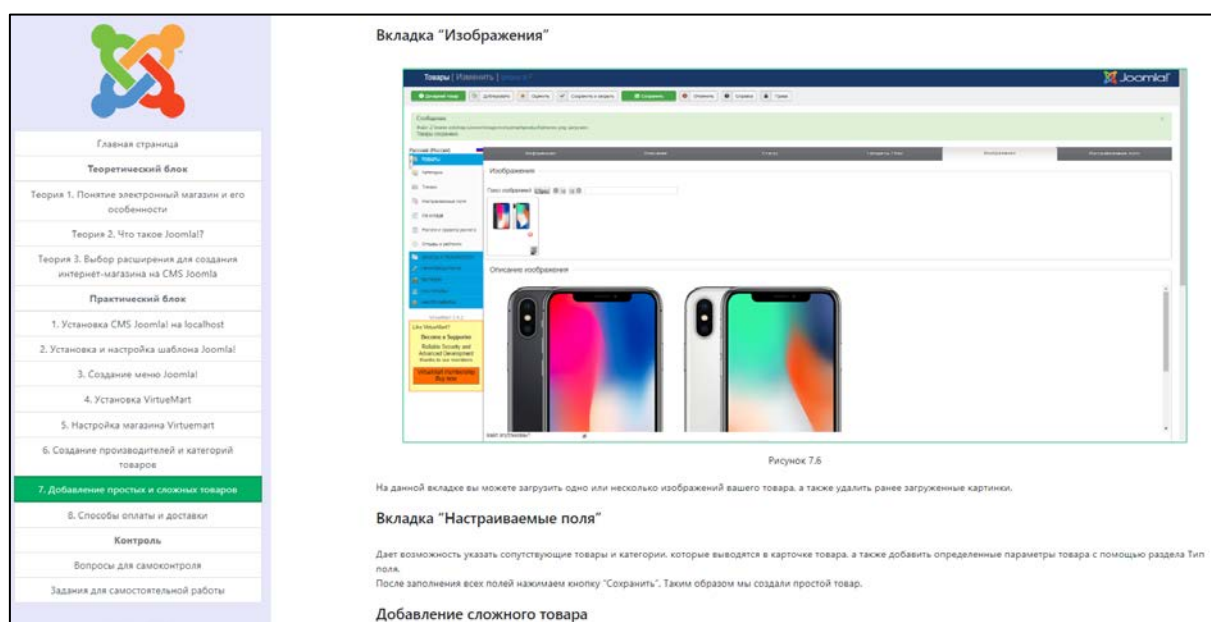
Главная страница

Теоретический блок

Теория 1. Понятие электронный магазин и его особенности

Теория 2. Что такое Joomla!?

Теория 3. Выбор расширения для создания интернет-магазина на CMS Joomla

Практический блок

1. Установка CMS Joomla! на localhost

2. Установка и настройка шаблона Joomla!

3. Создание меню Joomla!

4. Установка VirtueMart

5. Настройка магазина Virtuemart

6. Создание производителей и категорий товаров

7. Добавление простых и сложных товаров

8. Способы оплаты и доставки

Контроль

Вопросы для самоконтроля

Задания для самостоятельной работы

Вкладка "Изображения"

Товары | Изменить | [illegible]

Joomla!

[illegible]

Изображения

Описание изображения

Рисунок 7.6

На данной вкладке вы можете загрузить одно или несколько изображений вашего товара, а также удалить ранее загруженные картинки.

Вкладка "Настраиваемые поля"

Дает возможность указать сопутствующие товары и категории, которые выводятся в карточке товара, а также добавить определенные параметры товара с помощью раздела Тип поля.
После заполнения всех полей нажимаем кнопку "Сохранить". Таким образом мы создали простой товар.

Добавление сложного товара